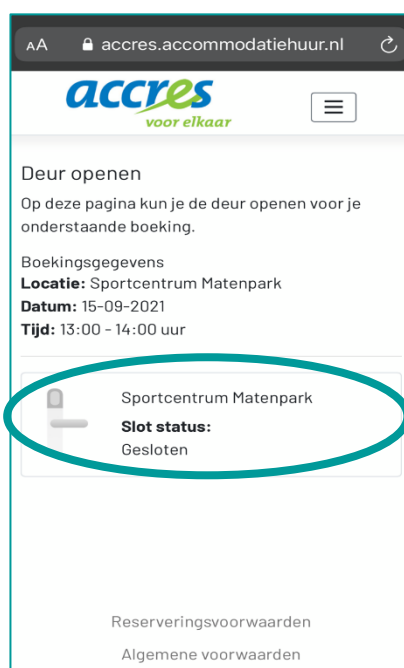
AA accres.accommodatiehuur.nl

accres
voor elkaar

Deur openen
Op deze pagina kun je de deur openen voor je onderstaande boeking.

Boekingsgegevens
**Locatie:** Sportcentrum Matenpark
**Datum:** 15-09-2021
**Tijd:** 13:00 - 14:00 uur

Sportcentrum Matenpark
**Slot status:**
Gesloten

Reserveringsvoorwaarden
Algemene voorwaarden